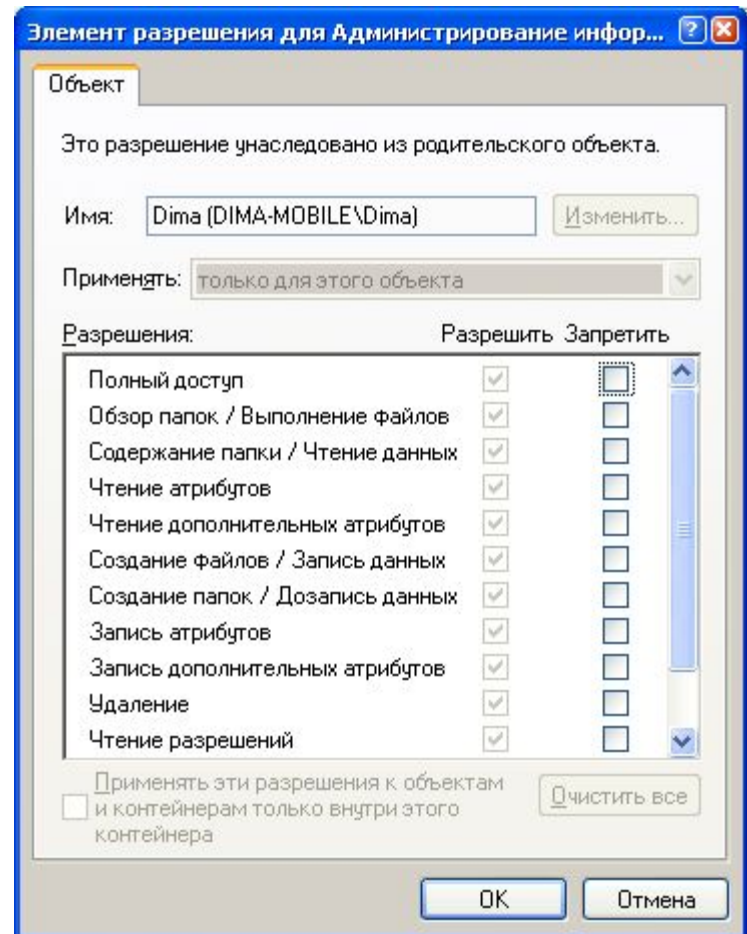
Элемент разрешения для Администрирование инфор... ? X

Объект

Это разрешение унаследовано из родительского объекта.

Имя: Dima (DIMA-MOBILE\Dima) Изменить...

Применять: только для этого объекта

Разрешения: Разрешить Запретить

Полный доступ
Обзор папок / Выполнение файлов
Содержание папки / Чтение данных
Чтение атрибутов
Чтение дополнительных атрибутов
Создание файлов / Запись данных
Создание папок / Дозапись данных
Запись атрибутов
Запись дополнительных атрибутов
Удаление
Чтение разрешений

Применять эти разрешения к объектам и контейнерам только внутри этого контейнера

Очистить все

OK Отмена